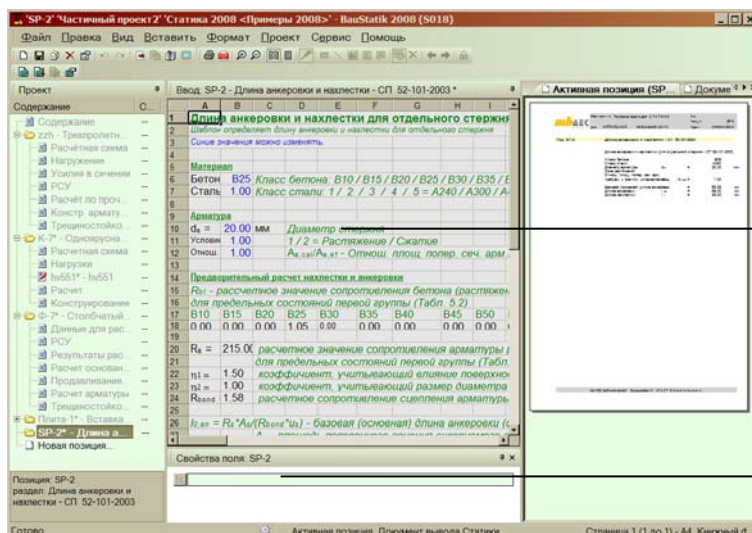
'SP-2' 'Частичный проект2' 'Статика 2008 (<Примеры 2008>' - BauStatik 2008 (S018)

Файл Правка Вид Вставить Формат Проект Сервис Помощь

Проект

Содержание C...

Содержание
zzh - Трехпролетн...
Расчётная схема
Нагружение
Усилия в сечении
РСУ
Расчёт по проч...
Констр. армату...
Трещиностойко...
К-?° - Однопролетна...
Расчетная схема
Нагрузки
fy551° - fy551
Расчет
Конструирование
Ф-?° - Столбчатый...
Данные для рас...
РСУ
Результаты рас...
Расчет основан...
Продавливание
Расчет арматуры
Трещиностойко...
Плита-1° - Вставка...
SP-2° - Длина а...
Новая позиция...

Позиция: SP-2
раздел: Длина анкеровки и нахлестки - СП 52-101-2003

Ввод: SP-2 - Длина анкеровки и нахлестки - СП 52-101-2003 *

| | A | B | C | D | E | F | G | H |
|---|---|---|---|---|---|---|---|---|
| 1 | Длина анкеровки и нахлестки для отдельного стержня | | | | | | | |
| 2 | Шаблон определяет длину анкеровки и нахлестки для отдельного стержня | | | | | | | |
| 3 | Синие значения можно изменять. | | | | | | | |
| 4 | | | | | | | | |
| 5 | Материал | | | | | | | |
| 6 | Бетон | B25 | Класс бетона: B10 / B15 / B20 / B25 / B30 / B35 / | | | | | |
| 7 | Сталь | 1.00 | Класс стали: 1/ 2 / 3 / 4 / 5 = A240 / A300 / A- | | | | | |
| 8 | | | | | | | | |
| 9 | Арматура | | | | | | | |
| 10 | $d_s$ = | 20.00 | MM | Диаметр стержня | | | | |
| 11 | Условие | 1.00 | | 1 / 2 = Растяжение / Сжатие | | | | |
| 12 | Отнош. | 1.00 | | $A_{s,cal}/A_{s,ef}$ - Отнош. площ. попер. сеч. арм. | | | | |
| 13 | | | | | | | | |
| 14 | Предварительный расчет нахлестки и анкеровки | | | | | | | |
| 15 | $R_{bt}$ - рассчетное значение сопротивления бетона (растяжен | | | | | | | |
| 16 | для предельных состояний первой группы (Табл. 5.2) | | | | | | | |
| 17 | B10 | B15 | B20 | B25 | B30 | B35 | B40 | B45 | B50 |
| 18 | 0.00 | 0.00 | 0.00 | 1.05 | 0.00 | 0.00 | 0.00 | 0.00 | 0.00 |
| 19 | | | | | | | | |
| 20 | $R_s$ = | 215.0( | расчетное значение сопротивления арматуры | | | | | |
| 21 | | | для предельных состояний первой группы (Табл | | | | | |
| 22 | $\eta_1$ = | 1.50 | коэффициент, учитывающий влияние поверхно | | | | | |
| 23 | $\eta_2$ = | 1.00 | коэффициент, учитывающий размер диаметра | | | | | |
| 24 | $R_{bond}$ | 1.58 | расчетное сопротивление сцепления арматуры | | | | | |
| 25 | | | | | | | | |
| 26 | $l_{0,an} = R_s{\cdot}A_s/(R_{bond}{\cdot}u_s)$ - базовая (основная) длина анкеровки ( | | | | | | | |

Свойства поля: SP-2

Активная позиция (SP... Докуме

Готово Активная позиция Документ вывода Статики Страница 1 (1 по 1) - A4 Книжный